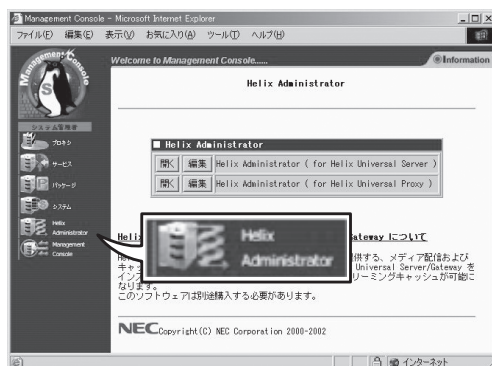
Management Console - Microsoft Internet Explorer

ファイル(F) 編集(E) 表示(V) お気に入り(A) ツール(T) ヘルプ(H)

Management Console

Welcome to Management Console......

Information

Helix Administrator

システム管理者

プロキシ

サービス

パッケージ

システム

Helix Administrator

Management Console

■ Helix Administrator

| 開く | 編集 | Helix Administrator ( for Helix Universal Server ) |
|---|---|---|
| 開く | 編集 | Helix Administrator ( for Helix Universal Proxy ) |

Helix Administrator

Heli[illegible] Gateway について

He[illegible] 供する、メディア配信および キャ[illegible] Universal Server/Gateway を インス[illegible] リーミングキャッシュが可能に なります。

このソフトウェアは別途購入する必要があります。

NEC Copyright(C) NEC Corporation 2000-2002

インターネット